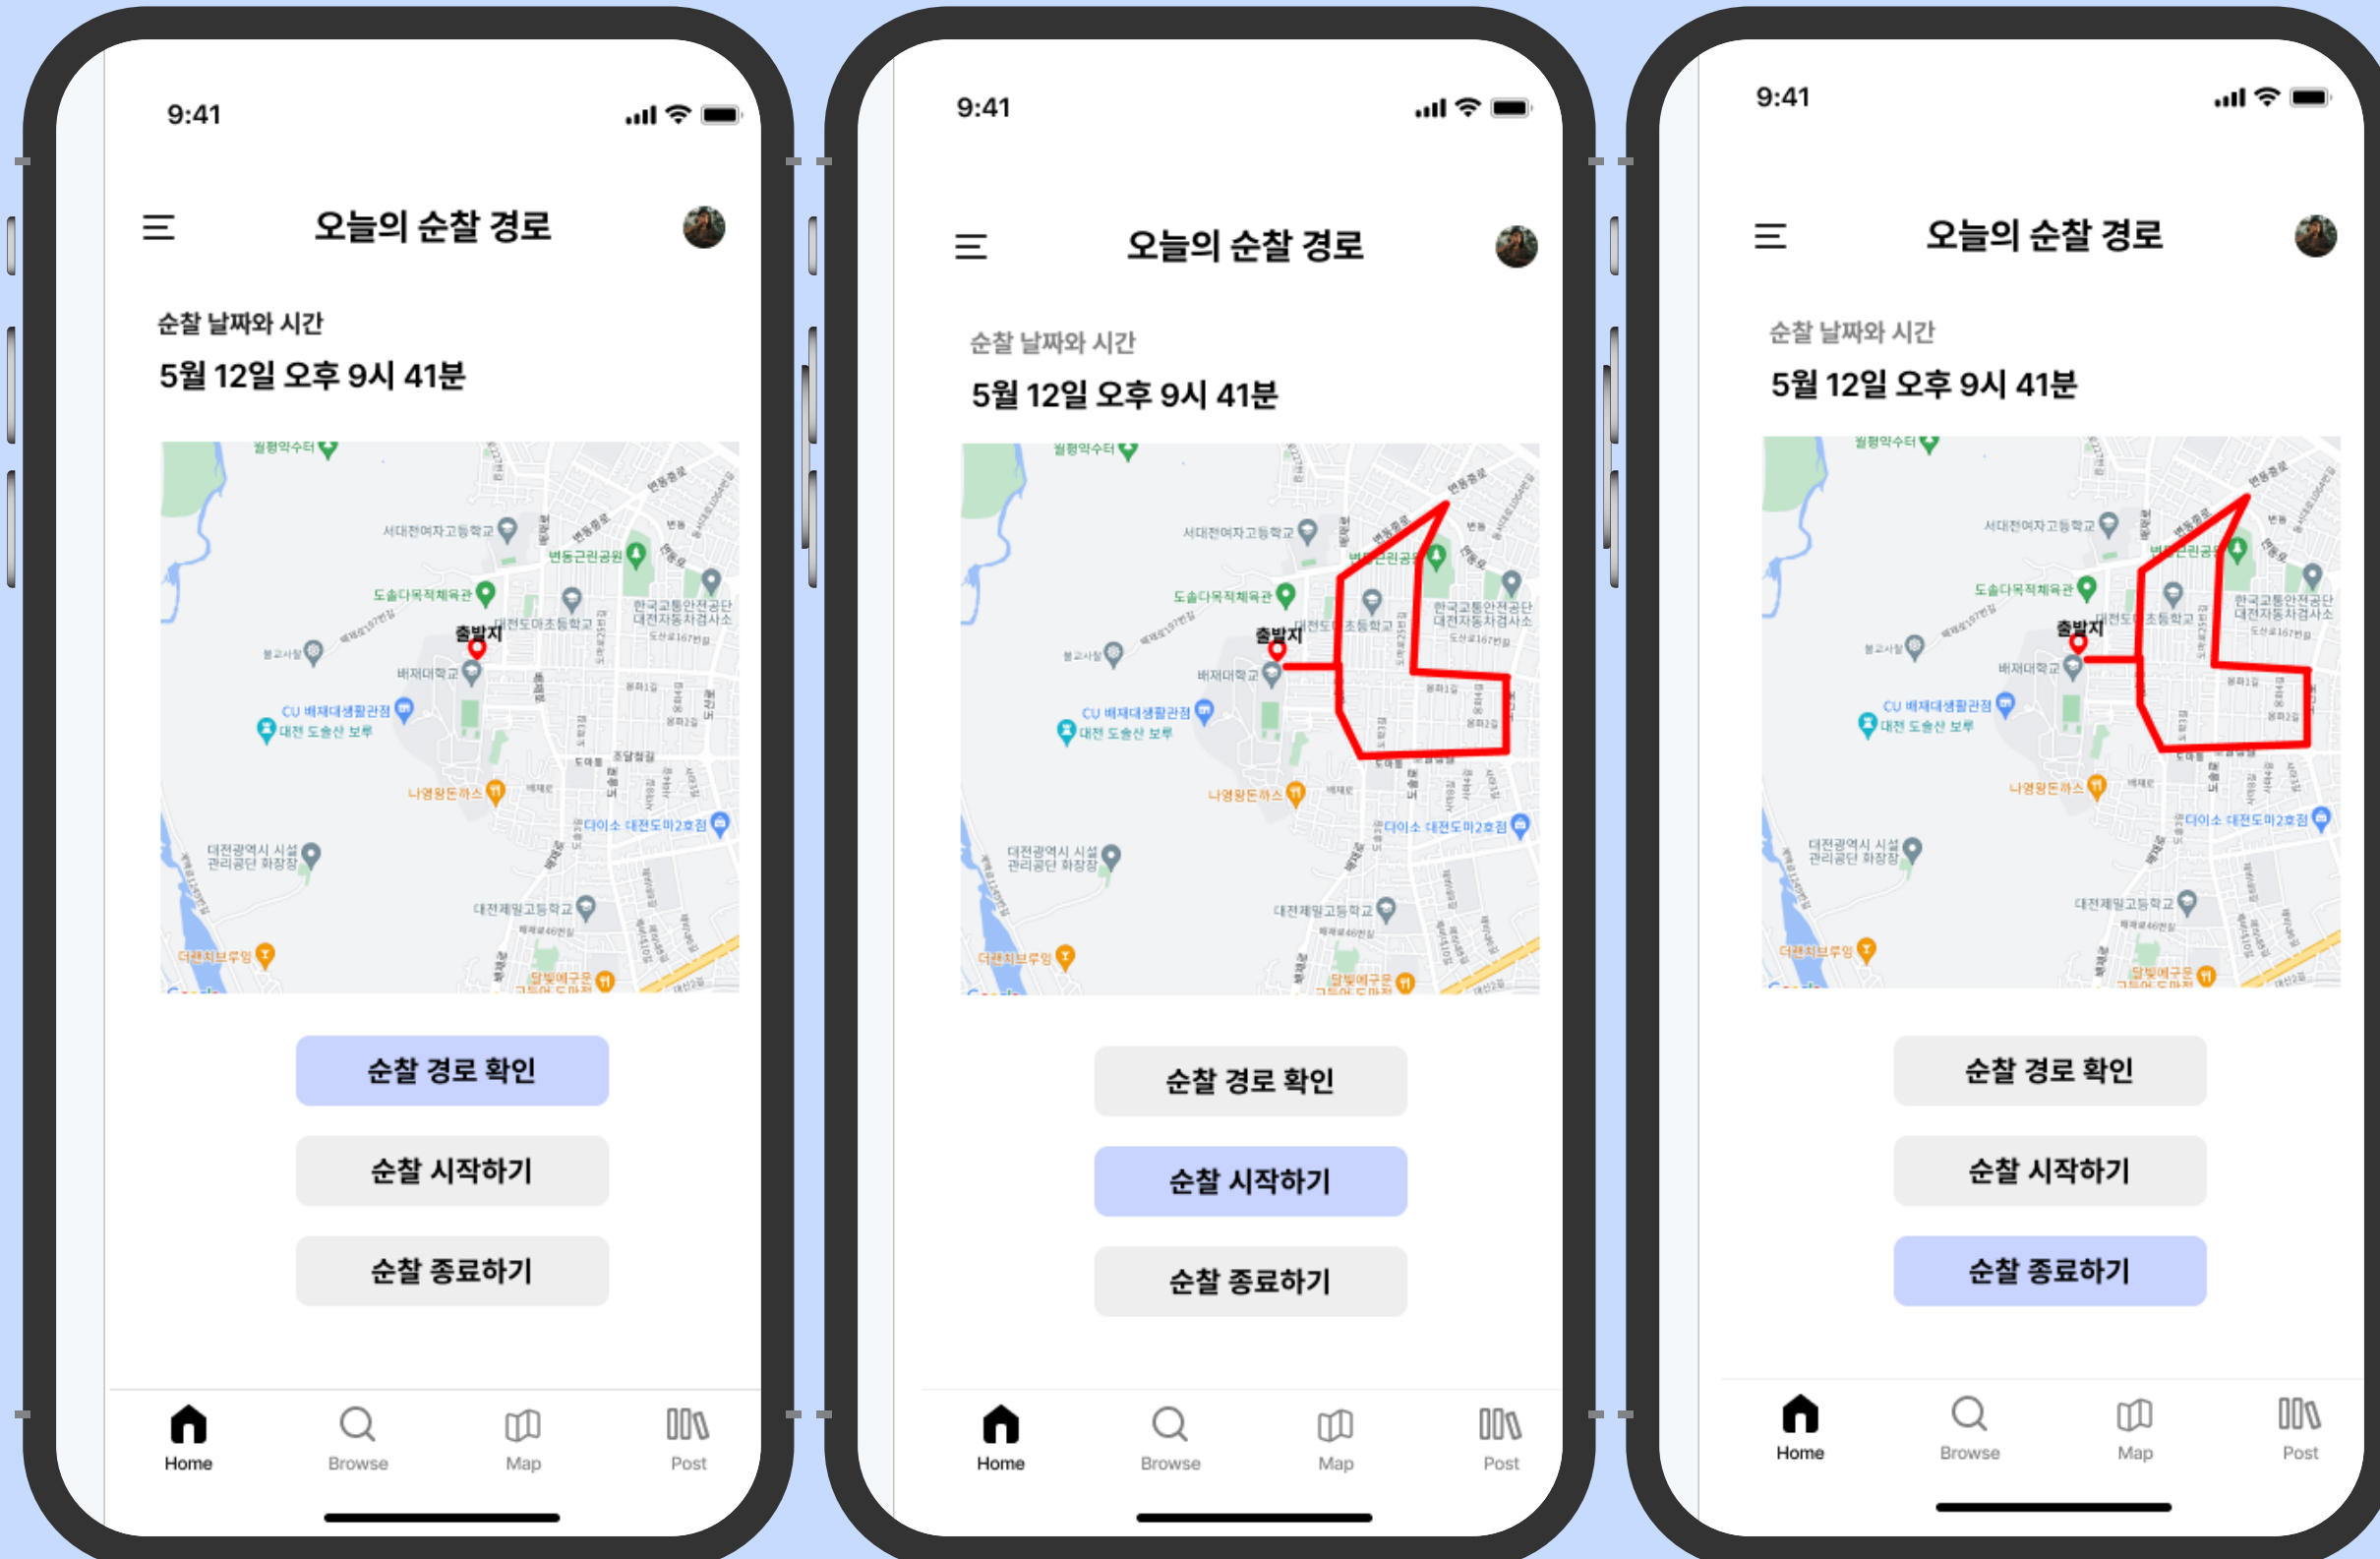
9:41

오늘의 순찰 경로

순찰 날짜와 시간

5월 12일 오후 9시 41분

월평약수터
서대전여자고등학교
변동근린공원
도솔다목적체육관
대전도마초등학교
한국교통안전공단 대전자동차검사소
출발지
배재대학교
CU 배재대생활관점
대전 도솔산 보루
나영왕돈까스
다이소 대전도마2호점
대전광역시 시설관리공단 화장장
대전제일고등학교
더렌치브루잉
달빛에구운 고등어 도마점

순찰 경로 확인

순찰 시작하기

순찰 종료하기

Home Browse Map Post

9:41

오늘의 순찰 경로

순찰 날짜와 시간

5월 12일 오후 9시 41분

월평약수터
서대전여자고등학교
도솔다목적체육관
한국교통안전공단 대전자동차검사소
출발지
배재대학교
CU 배재대생활관점
대전 도솔산 보루
나영왕돈까스
다이소 대전도마2호점
대전광역시 시설관리공단 화장장
대전제일고등학교
더렌치브루잉
달빛에구운 고등어 도마점

순찰 경로 확인

순찰 시작하기

순찰 종료하기

Home Browse Map Post

9:41

오늘의 순찰 경로

순찰 날짜와 시간

5월 12일 오후 9시 41분

월평약수터
서대전여자고등학교
도솔다목적체육관
한국교통안전공단 대전자동차검사소
출발지
배재대학교
CU 배재대생활관점
대전 도솔산 보루
나영왕돈까스
다이소 대전도마2호점
대전광역시 시설관리공단 화장장
대전제일고등학교
더렌치브루잉
달빛에구운 고등어 도마점

순찰 경로 확인

순찰 시작하기

순찰 종료하기

Home Browse Map Post